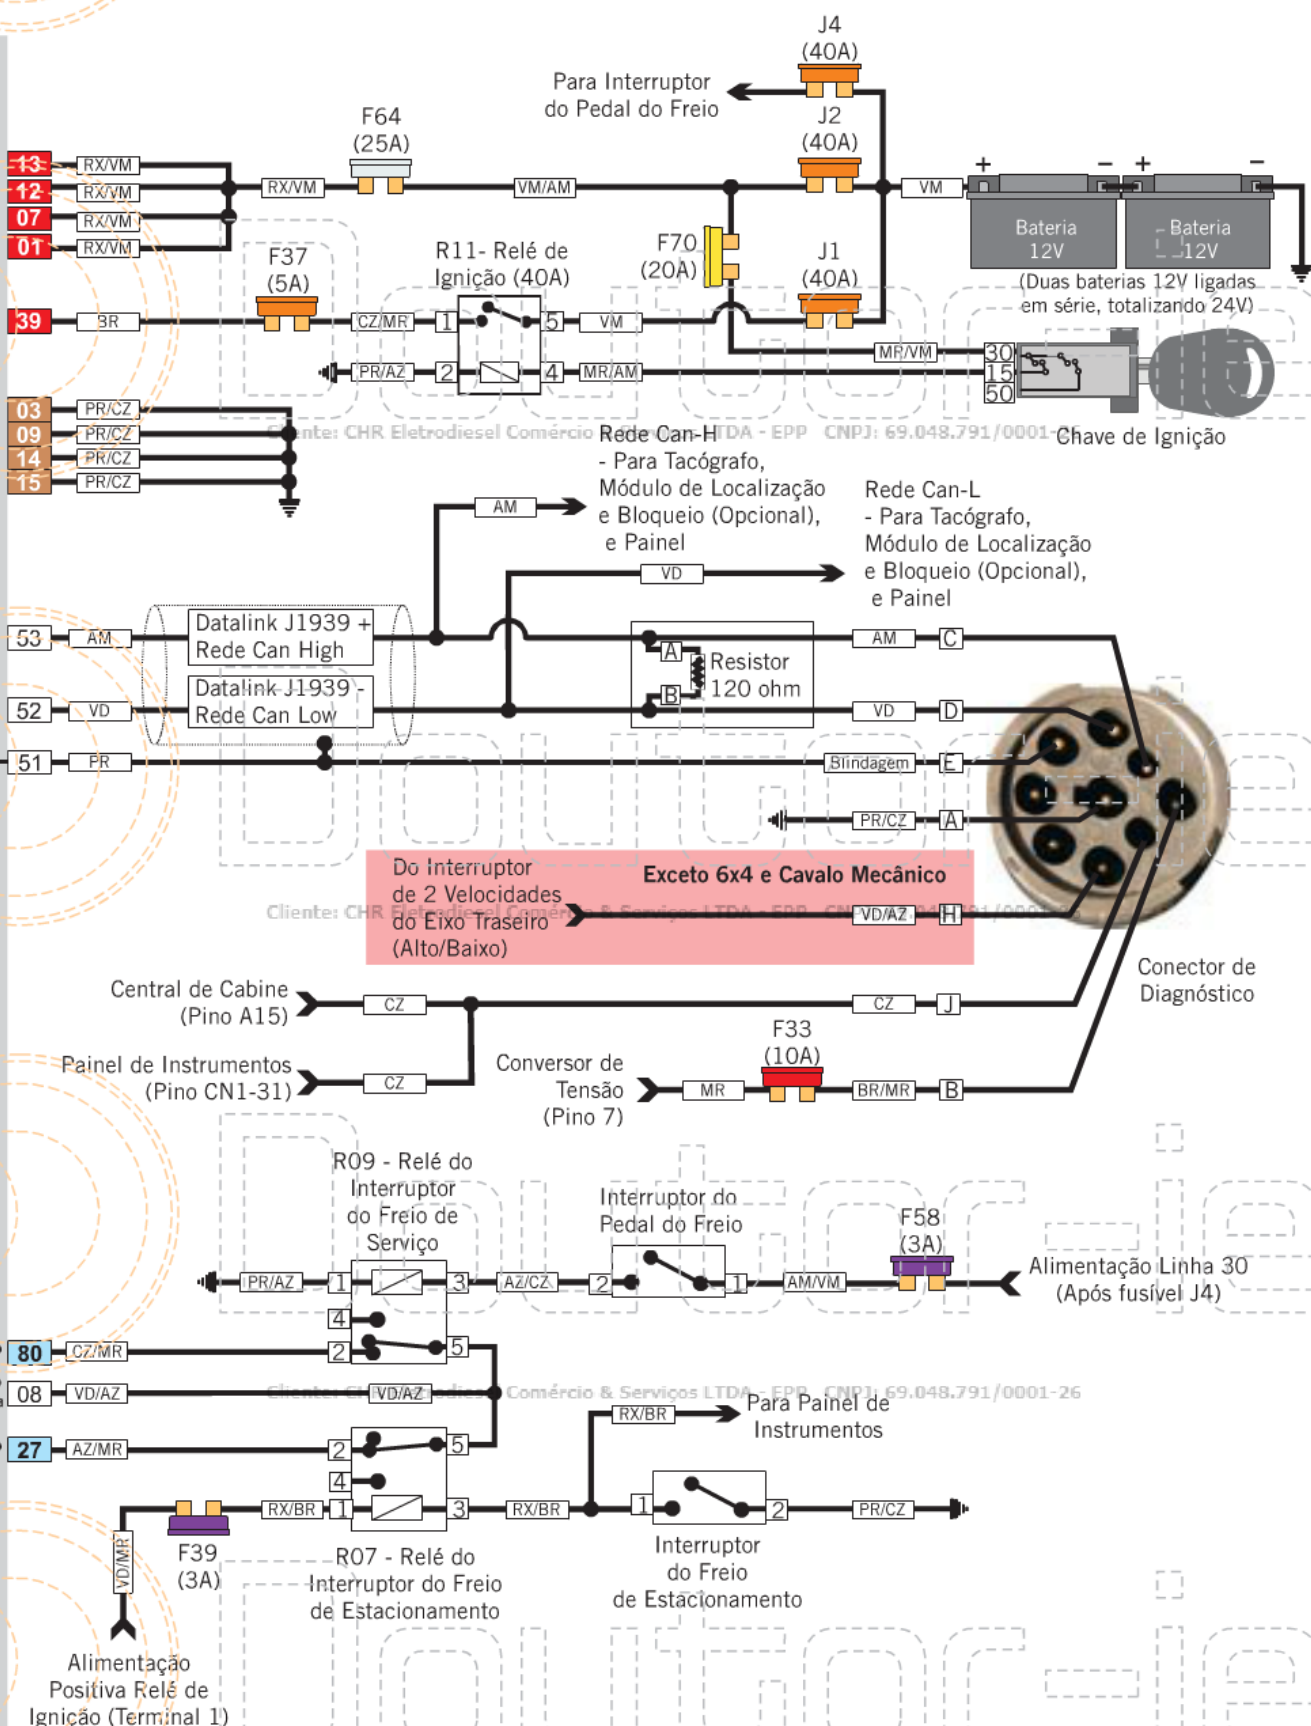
J4
(40A)
Para Interruptor
do Pedal do Freio
J2
(40A)
F64
(25A)
13 RX/VM
12 RX/VM
07 RX/VM
01 RX/VM
RX/VM
VM/AM
VM
+ − + −
Bateria 12V
Bateria 12V
(Duas baterias 12V ligadas em série, totalizando 24V)
F37
(5A)
R11- Relé de Ignição (40A)
F70
(20A)
J1
(40A)
39 BR
CZ/MR 1 5 VM
PR/AZ 2 4 MR/AM
MR/VM
30
15
50
Chave de Ignição
03 PR/CZ
09 PR/CZ
14 PR/CZ
15 PR/CZ
Cliente: CHR Eletrodiesel Comércio & Serviços LTDA - EPP CNPJ: 69.048.791/0001-26
Rede Can-H
- Para Tacógrafo, Módulo de Localização e Bloqueio (Opcional), e Painel
AM
Rede Can-L
- Para Tacógrafo, Módulo de Localização e Bloqueio (Opcional), e Painel
VD
53 AM
Datalink J1939 + Rede Can High
52 VD
Datalink J1939 - Rede Can Low
51 PR
A
B
Resistor 120 ohm
AM C
VD D
Blindagem E
PR/CZ A
Do Interruptor de 2 Velocidades do Eixo Traseiro (Alto/Baixo)
Exceto 6x4 e Cavalo Mecânico
VD/AZ H
Cliente: CHR Eletrodiesel Comércio & Serviços LTDA - EPP CNPJ: 69.048.791/0001-26
Central de Cabine (Pino A15)
CZ
CZ J
Conector de Diagnóstico
Painel de Instrumentos (Pino CN1-31)
CZ
Conversor de Tensão (Pino 7)
MR
F33
(10A)
BR/MR B
R09 - Relé do Interruptor do Freio de Serviço
Interruptor do Pedal do Freio
F58
(3A)
PR/AZ 1 3 AZ/CZ 2 1 AM/VM
Alimentação Linha 30 (Após fusível J4)
4
80 CZ/MR 2 5
08 VD/AZ VD/AZ
Cliente: CHR Eletrodiesel Comércio & Serviços LTDA - EPP CNPJ: 69.048.791/0001-26
RX/BR
Para Painel de Instrumentos
27 AZ/MR 2 5
4
RX/BR 1 3 RX/BR 1 2 PR/CZ
VD/MR
F39
(3A)
R07 - Relé do Interruptor do Freio de Estacionamento
Interruptor do Freio de Estacionamento
Alimentação Positiva Relé de Ignição (Terminal 1)